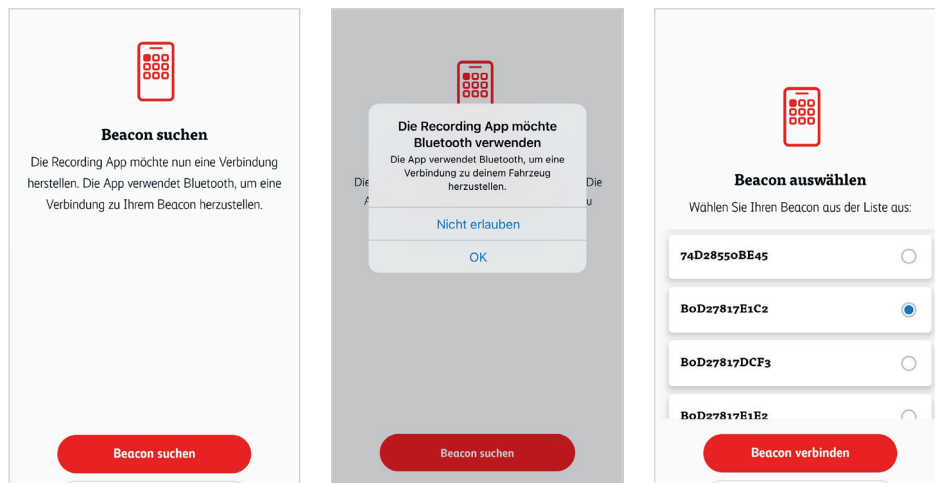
Beacon suchen

Die Recording App möchte nun eine Verbindung herstellen. Die App verwendet Bluetooth, um eine Verbindung zu Ihrem Beacon herzustellen.

Beacon suchen

Die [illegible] Die
A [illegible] u

Die Recording App möchte Bluetooth verwenden

Die App verwendet Bluetooth, um eine Verbindung zu deinem Fahrzeug herzustellen.

Nicht erlauben

OK

Beacon suchen

Beacon auswählen

Wählen Sie Ihren Beacon aus der Liste aus:

74D28550BE45

BoD27817E1C2

BoD27817DCF3

BoD27817E1E2

Beacon verbinden